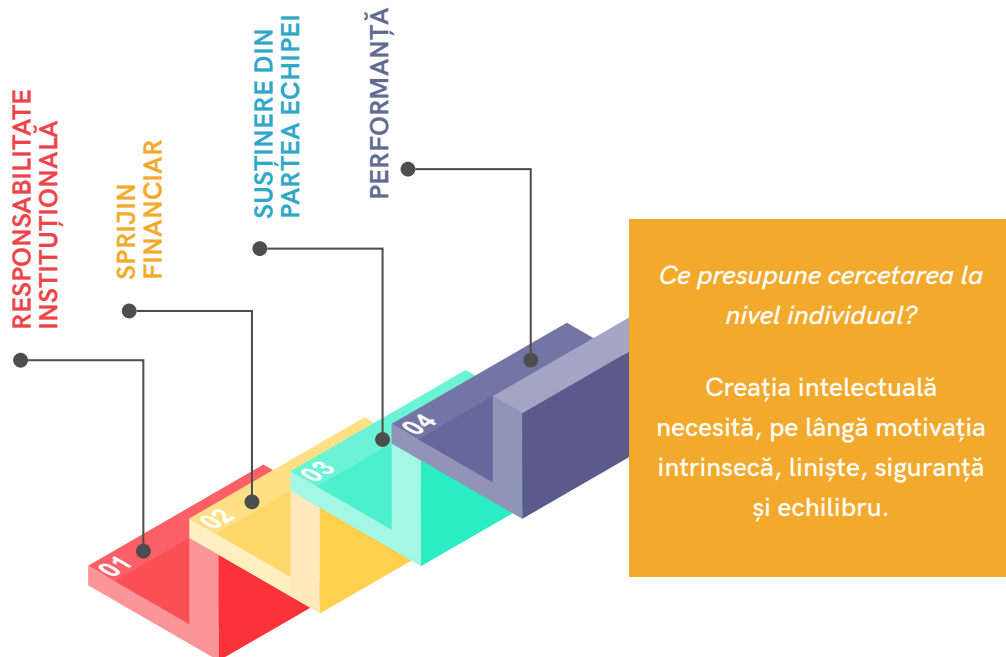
RESPONSABILITATE INSTITUȚIONALĂ

SPRIJIN FINANCIAR

SUSȚINERE DIN PARTEA ECHIPEI

PERFORMANȚĂ

01

02

03

04

Ce presupune cercetarea la nivel individual?

Creația intelectuală necesită, pe lângă motivația intrinsecă, liniște, siguranță și echilibru.